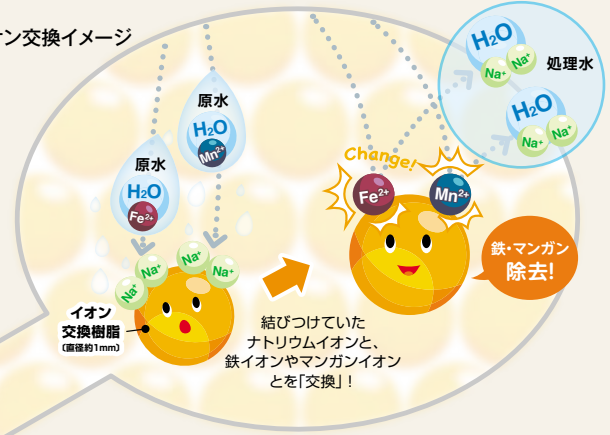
オン交換イメージ

原水
$H_2O$
$Mn^{2+}$

原水
$H_2O$
$Fe^{2+}$

$Na^+$ $Na^+$ $Na^+$ $Na^+$ $Na^+$

イオン交換樹脂
(直径約1mm)

Change!
$Fe^{2+}$
$Mn^{2+}$

処理水
$H_2O$
$Na^+$ $Na^+$
$H_2O$
$Na^+$ $Na^+$

鉄・マンガン除去!

結びつけていたナトリウムイオンと、鉄イオンやマンガンイオンとを「交換」!